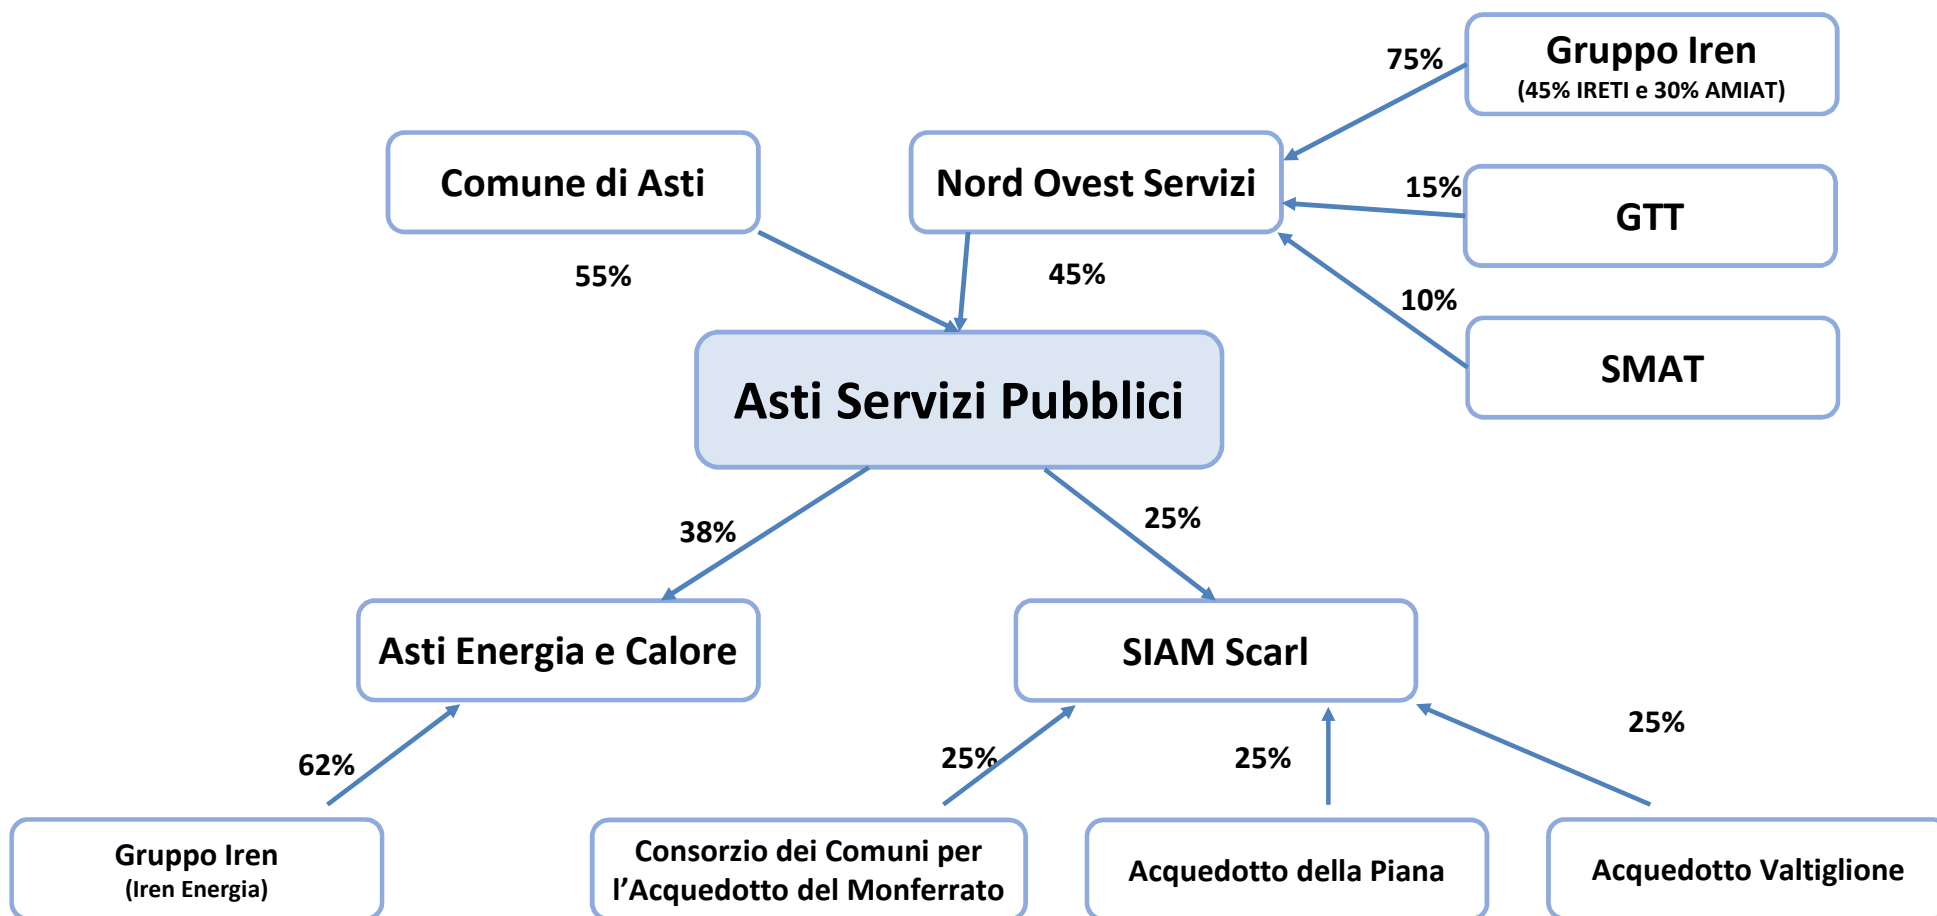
75%

Gruppo Iren
(45% IRETI e 30% AMIAT)

Comune di Asti

Nord Ovest Servizi

15%

GTT

55%

45%

10%

SMAT

Asti Servizi Pubblici

38%

25%

Asti Energia e Calore

SIAM Scarl

25%

62%

25%

25%

Gruppo Iren
(Iren Energia)

Consorzio dei Comuni per l'Acquedotto del Monferrato

Acquedotto della Piana

Acquedotto Valtiglione